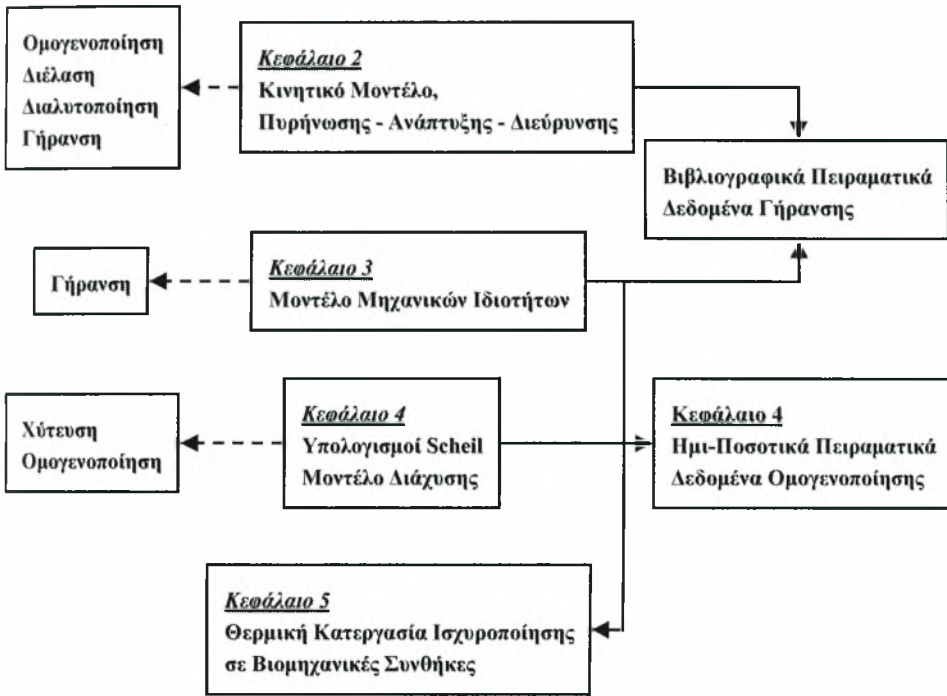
Ομογενοποίηση
Διέλαση
Διαλυτοποίηση
Γήρανση

Κεφάλαιο 2
Κινητικό Μοντέλο,
Πυρήνωσης - Ανάπτυξης - Διεύρυνσης

Βιβλιογραφικά Πειραματικά
Δεδομένα Γήρανσης

Γήρανση

Κεφάλαιο 3
Μοντέλο Μηχανικών Ιδιοτήτων

Χύτευση
Ομογενοποίηση

Κεφάλαιο 4
Υπολογισμοί Scheil
Μοντέλο Διάχυσης

Κεφάλαιο 4
Ημι-Ποσοτικά Πειραματικά
Δεδομένα Ομογενοποίησης

Κεφάλαιο 5
Θερμική Κατεργασία Ισχυροποίησης
σε Βιομηχανικές Συνθήκες